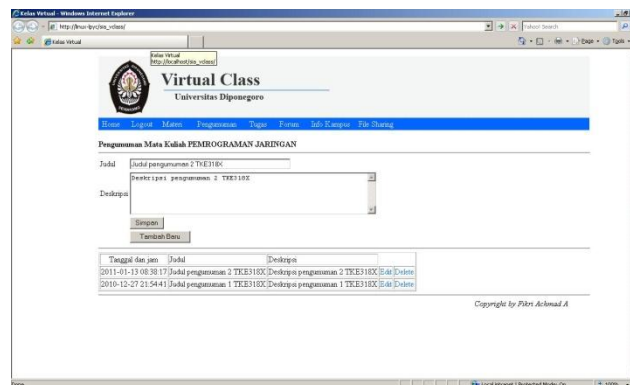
Kelas Virtual - Windows Internet Explorer

http://linux-lbyc/sis_vclass/

Yahoo! Search

Kelas Virtual

Page Tools

Kelas Virtual
http://localhost/sis_vclass/

Virtual Class
Universitas Diponegoro

Home Logout Materi Pengumuman Tugas Forum Info Kampus File Sharing

Pengumuman Mata Kuliah PEMROGRAMAN JARINGAN

Judul Judul pengumuman 2 TKE318X

Deskripsi Deskripsi pengumuman 2 TKE318X

Simpan

Tambah Baru

| Tanggal dan jam | Judul | Deskripsi | | |
|---|---|---|---|---|
| 2011-01-13 08:38:17 | Judul pengumuman 2 TKE318X | Deskripsi pengumuman 2 TKE318X | Edit | Delete |
| 2010-12-27 21:54:41 | Judul pengumuman 1 TKE318X | Deskripsi pengumuman 1 TKE318X | Edit | Delete |

Copyright by Fikri Achmad A

Done

Local intranet | Protected Mode: On

100%